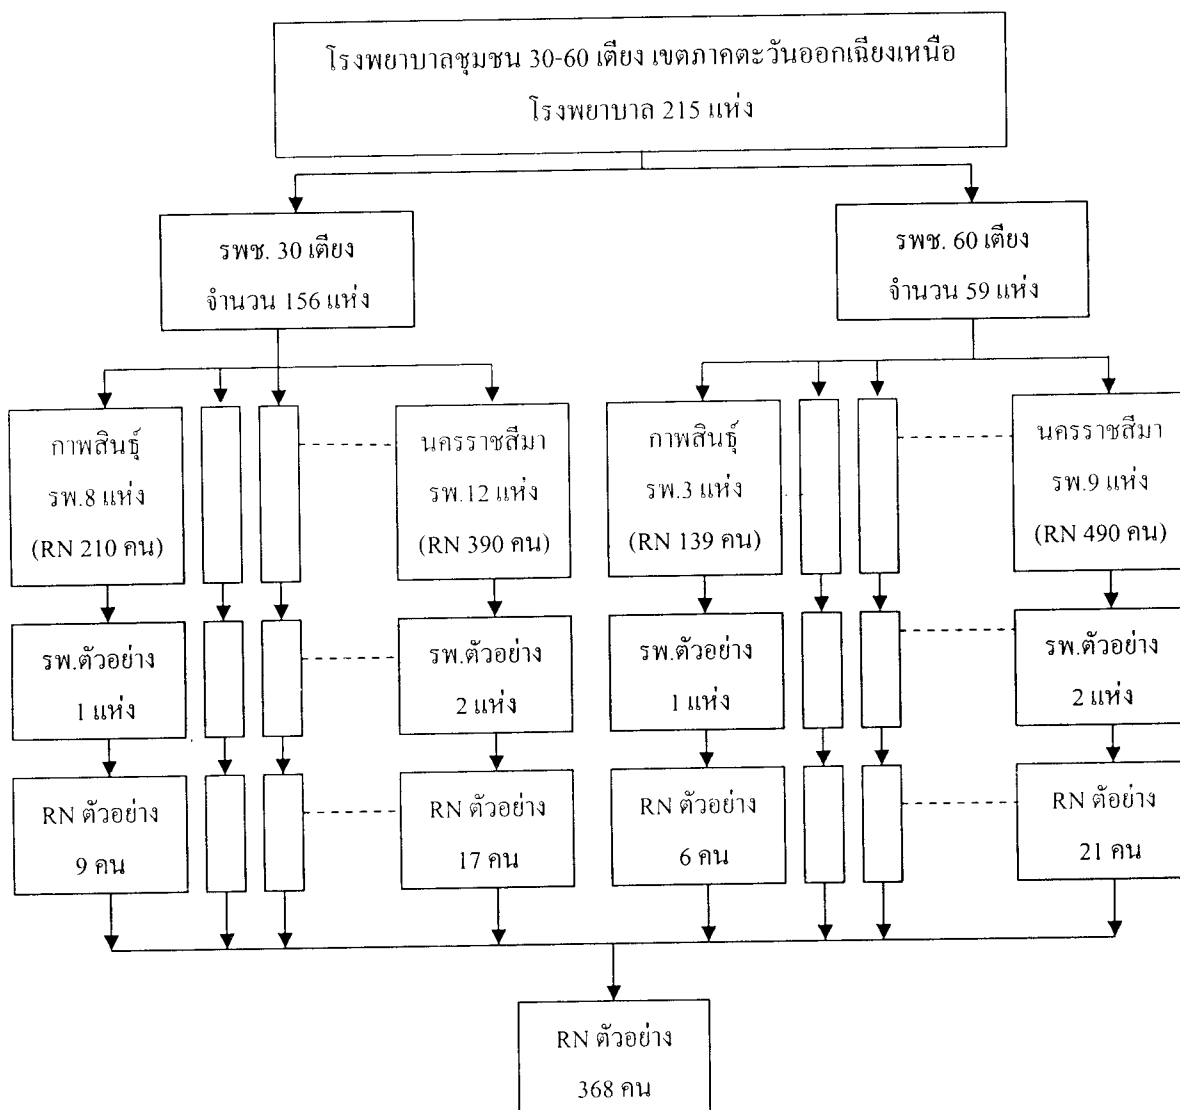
โรงพยาบาลชุมชน 30-60 เตียง เขตภาคตะวันออกเฉียงเหนือ
โรงพยาบาล 215 แห่ง

รพช. 30 เตียง
จำนวน 156 แห่ง

รพช. 60 เตียง
จำนวน 59 แห่ง

กาฬสินธุ์
รพ.8 แห่ง
(RN 210 คน)

นครราชสีมา
รพ.12 แห่ง
(RN 390 คน)

กาฬสินธุ์
รพ.3 แห่ง
(RN 139 คน)

นครราชสีมา
รพ.9 แห่ง
(RN 490 คน)

รพ.ตัวอย่าง
1 แห่ง

รพ.ตัวอย่าง
2 แห่ง

รพ.ตัวอย่าง
1 แห่ง

รพ.ตัวอย่าง
2 แห่ง

RN ตัวอย่าง
9 คน

RN ตัวอย่าง
17 คน

RN ตัวอย่าง
6 คน

RN ตัอย่าง
21 คน

RN ตัวอย่าง
368 คน